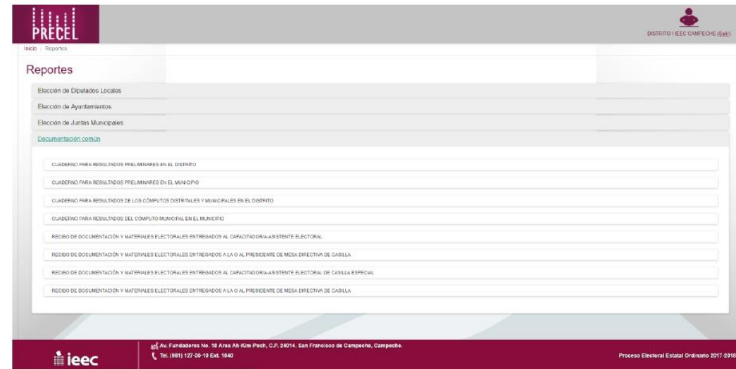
PRECEL

DISTRITO I IEEC CAMPECHE (Salir)

Inicio / Reportes

Reportes

Elección de Diputados Locales

Elección de Ayuntamientos

Elección de Juntas Municipales

Documentación común

CUADERNO PARA RESULTADOS PRELIMINARES EN EL DISTRITO

CUADERNO PARA RESULTADOS PRELIMINARES EN EL MUNICIPIO

CUADERNO PARA RESULTADOS DE LOS CÓMPUTOS DISTRITALES Y MUNICIPALES EN EL DISTRITO

CUADERNO PARA RESULTADOS DEL COMPUTO MUNICIPAL EN EL MUNICIPIO

RECIBO DE DOCUMENTACIÓN Y MATERIALES ELECTORALES ENTREGADOS AL CAPACITADOR/ASISTENTE ELECTORAL

RECIBO DE DOCUMENTACIÓN Y MATERIALES ELECTORALES ENTREGADOS A LA O AL PRESIDENTE DE MESA DIRECTIVA DE CASILLA

RECIBO DE DOCUMENTACIÓN Y MATERIALES ELECTORALES ENTREGADOS AL CAPACITADOR/ASISTENTE ELECTORAL DE CASILLA ESPECIAL

RECIBO DE DOCUMENTACIÓN Y MATERIALES ELECTORALES ENTREGADOS A LA O AL PRESIDENTE DE MESA DIRECTIVA DE CASILLA

ieec

Av. Fundadores No. 18 Area Ah Kim Pech, C.P. 24014. San Francisco de Campeche, Campeche.
Tel. (981) 127-30-10 Ext. 1040

Proceso Electoral Estatal Ordinario 2017-2018